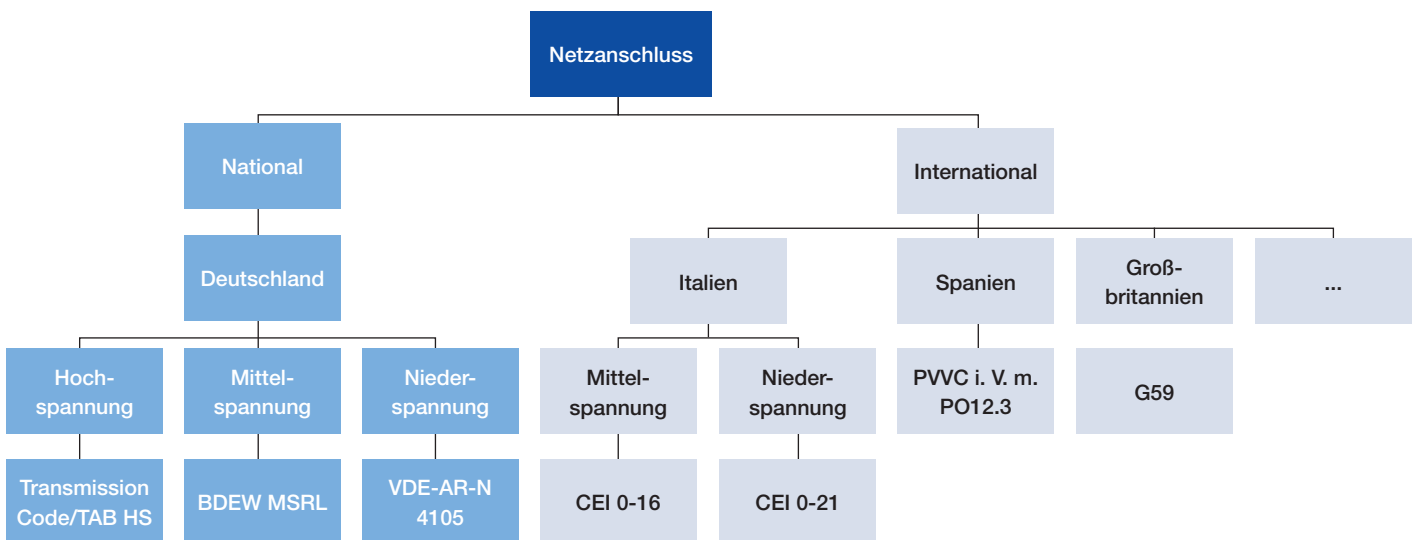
Netzanschluss

National

Deutschland

Hochspannung

Mittelspannung

Niederspannung

Transmission Code/TAB HS

BDEW MSRL

VDE-AR-N 4105

International

Italien

Spanien

Großbritannien

...

Mittelspannung

Niederspannung

CEI 0-16

CEI 0-21

PVVC i. V. m. PO12.3

G59